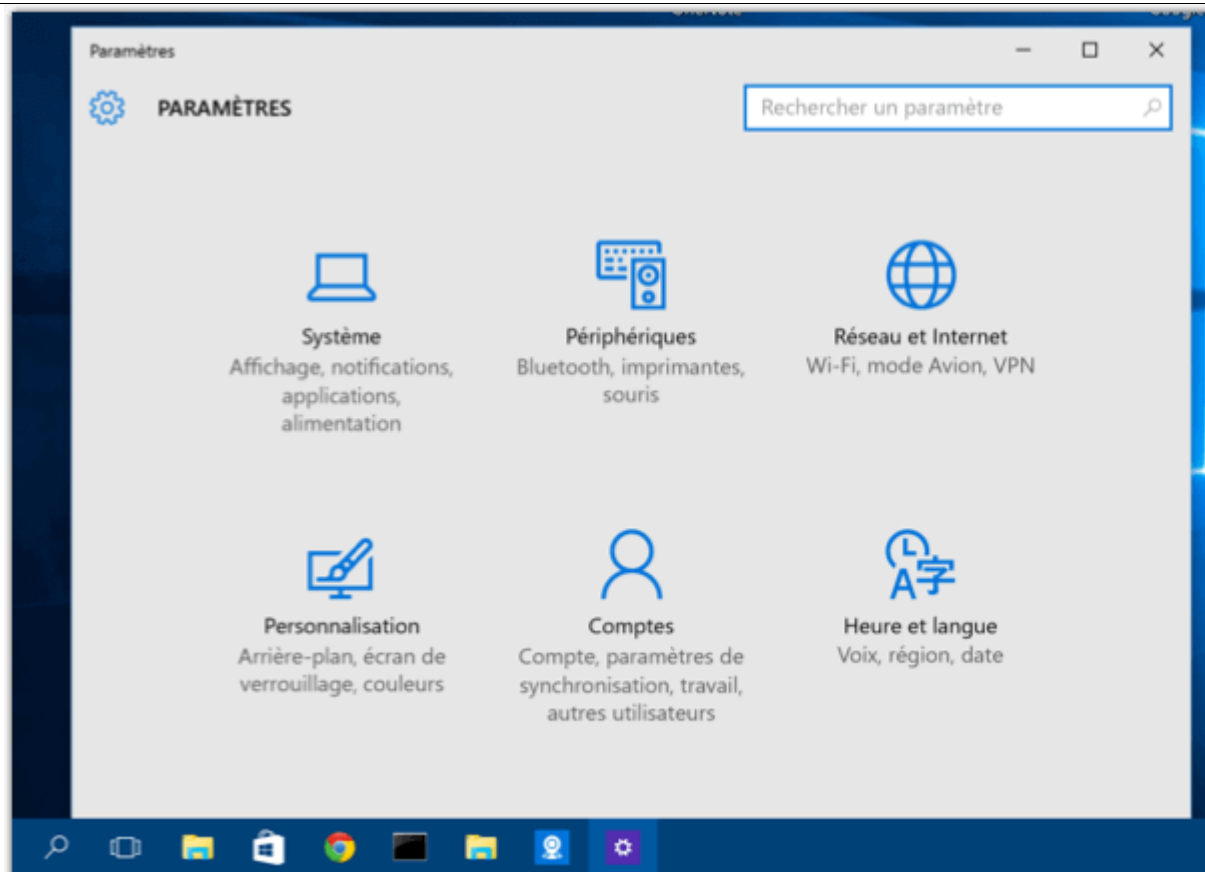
Paramètres

PARAMÈTRES

Rechercher un paramètre

Système
Affichage, notifications, applications, alimentation

Périphériques
Bluetooth, imprimantes, souris

Réseau et Internet
Wi-Fi, mode Avion, VPN

Personnalisation
Arrière-plan, écran de verrouillage, couleurs

Comptes
Compte, paramètres de synchronisation, travail, autres utilisateurs

Heure et langue
Voix, région, date